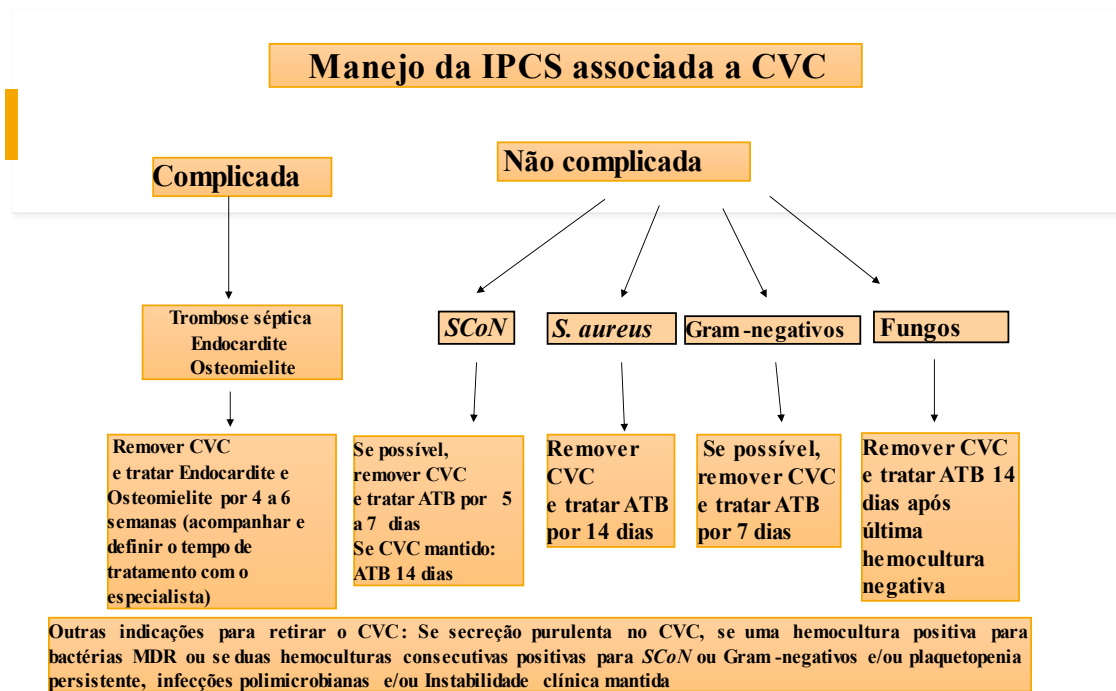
Manejo da IPCS associada a CVC

Complicada

Não complicada

Trombose séptica
Endocardite
Osteomielite

SCoN

S. aureus

Gram-negativos

Fungos

Remover CVC e tratar Endocardite e Osteomielite por 4 a 6 semanas (acompanhar e definir o tempo de tratamento com o especialista)

Se possível, remover CVC e tratar ATB por 5 a 7 dias
Se CVC mantido: ATB 14 dias

Remover CVC e tratar ATB por 14 dias

Se possível, remover CVC e tratar ATB por 7 dias

Remover CVC e tratar ATB 14 dias após última hemocultura negativa

Outras indicações para retirar o CVC: Se secreção purulenta no CVC, se uma hemocultura positiva para bactérias MDR ou se duas hemoculturas consecutivas positivas para SCoN ou Gram-negativos e/ou plaquetopenia persistente, infecções polimicrobianas e/ou Instabilidade clínica mantida